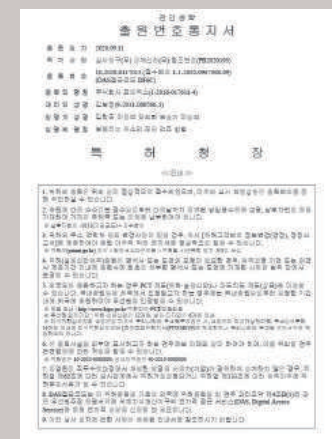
관인생략
출원번호통지서

출원일자 2020.09.11
특기사항 심사청구(유) 공개신청(무) 참조번호(PB200366)
출원번호 10-2020-0117053 (접수번호 1-1-2020-0967998-00)
(DAS접근코드 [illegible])
출원인명칭 주식회사 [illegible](1-2019-017918-4)
대리인성명 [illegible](9-2010-000798-3)
발명자성명 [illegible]
발명의명칭 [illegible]

특　　허　　청　　장

<<안내>>

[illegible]